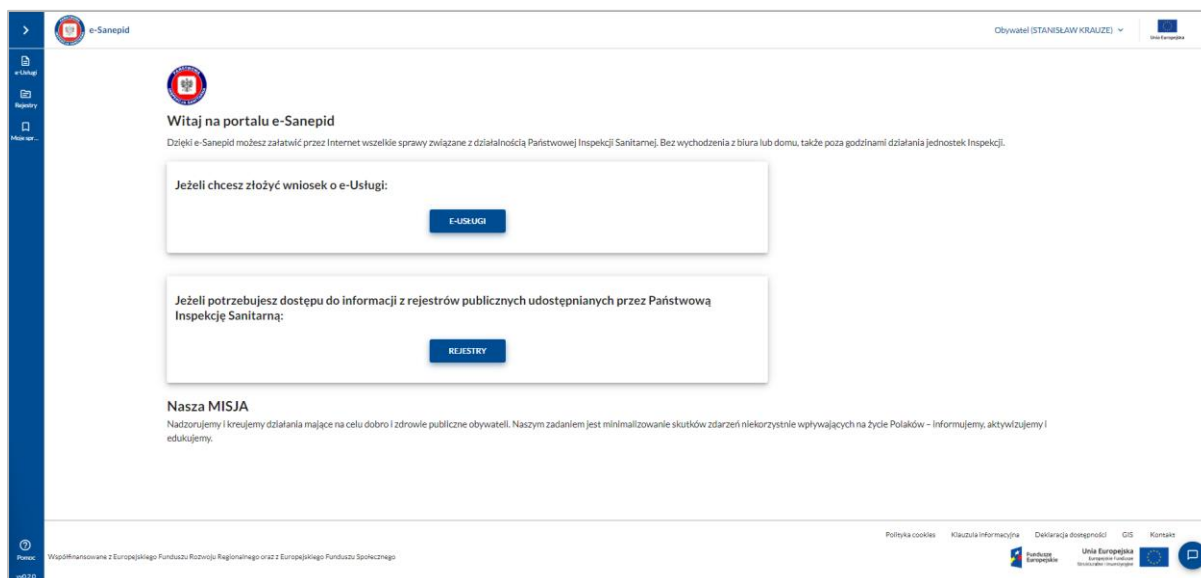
e-Sanepid

Obywatel (STANISŁAW KRAUZE)

Unia Europejska

e-Usługi

Rejestry

Moje spr...

Witaj na portalu e-Sanepid

Dzięki e-Sanepid możesz załatwić przez Internet wszelkie sprawy związane z działalnością Państwowej Inspekcji Sanitarnej. Bez wychodzenia z biura lub domu, także poza godzinami działania jednostek Inspekcji.

Jeżeli chcesz złożyć wniosek o e-Usługi:

E-USŁUGI

Jeżeli potrzebujesz dostępu do informacji z rejestrów publicznych udostępnianych przez Państwową Inspekcję Sanitarną:

REJESTRY

Nasza MISJA

Nadzorujemy i kreujemy działania mające na celu dobro i zdrowie publiczne obywateli. Naszym zadaniem jest minimalizowanie skutków zdarzeń niekorzystnie wpływających na życie Polaków – informujemy, aktywizujemy i edukujemy.

Pomoc

v.0.7.0

Polityka cookies Klauzula informacyjna Deklaracja dostępności GIS Kontakt

Współfinansowane z Europejskiego Funduszu Rozwoju Regionalnego oraz z Europejskiego Funduszu Społecznego

Fundusze Europejskie

Unia Europejska
Europejskie Fundusze Strukturalne i Inwestycyjne